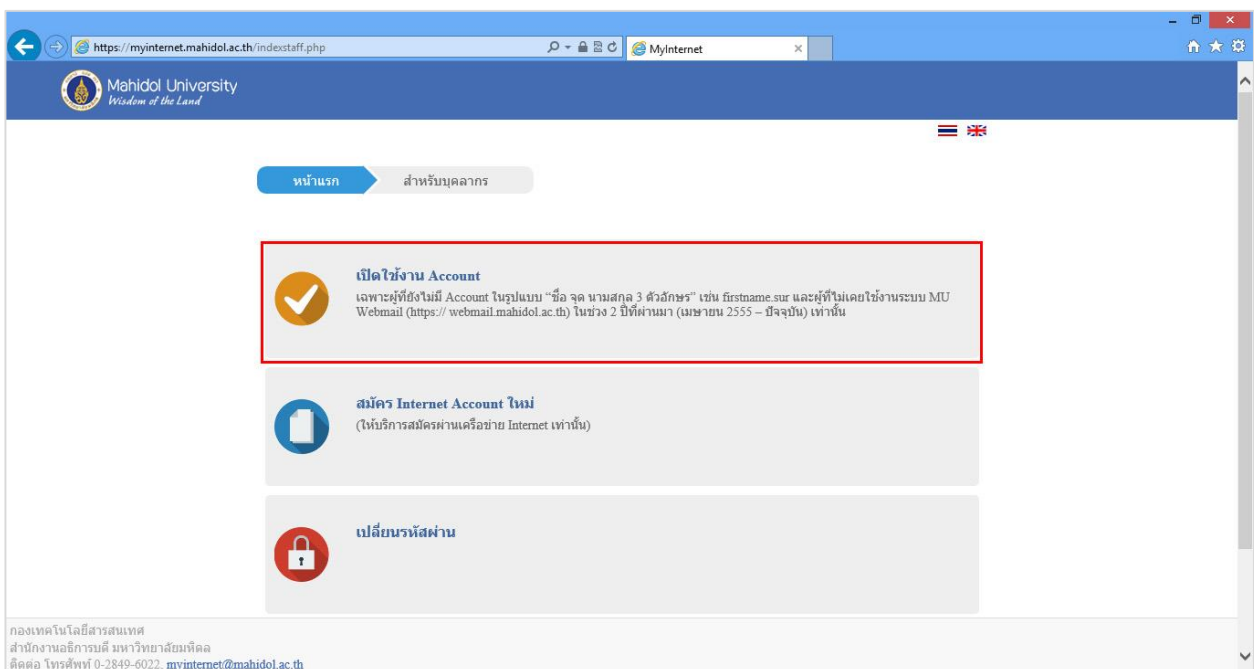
https://myinternet.mahidol.ac.th/indexstaff.php

MyInternet

Mahidol University
Wisdom of the Land

หน้าแรก

สำหรับบุคลากร

เปิดใช้งาน Account

เฉพาะผู้ที่ยังไม่มี Account ในรูปแบบ "ชื่อ จุด นามสกุล 3 ตัวอักษร" เช่น firstname.sur และผู้ที่ไม่เคยใช้งานระบบ MU Webmail (https:// webmail.mahidol.ac.th) ในช่วง 2 ปีที่ผ่านมา (เมษายน 2555 – ปัจจุบัน) เท่านั้น

สมัคร Internet Account ใหม่

(ให้บริการสมัครผ่านเครือข่าย Internet เท่านั้น)

เปลี่ยนรหัสผ่าน

กองเทคโนโลยีสารสนเทศ
สำนักงานอธิการบดี มหาวิทยาลัยมหิดล
ติดต่อ โทรศัพท์ 0-2849-6022, myinternet@mahidol.ac.th